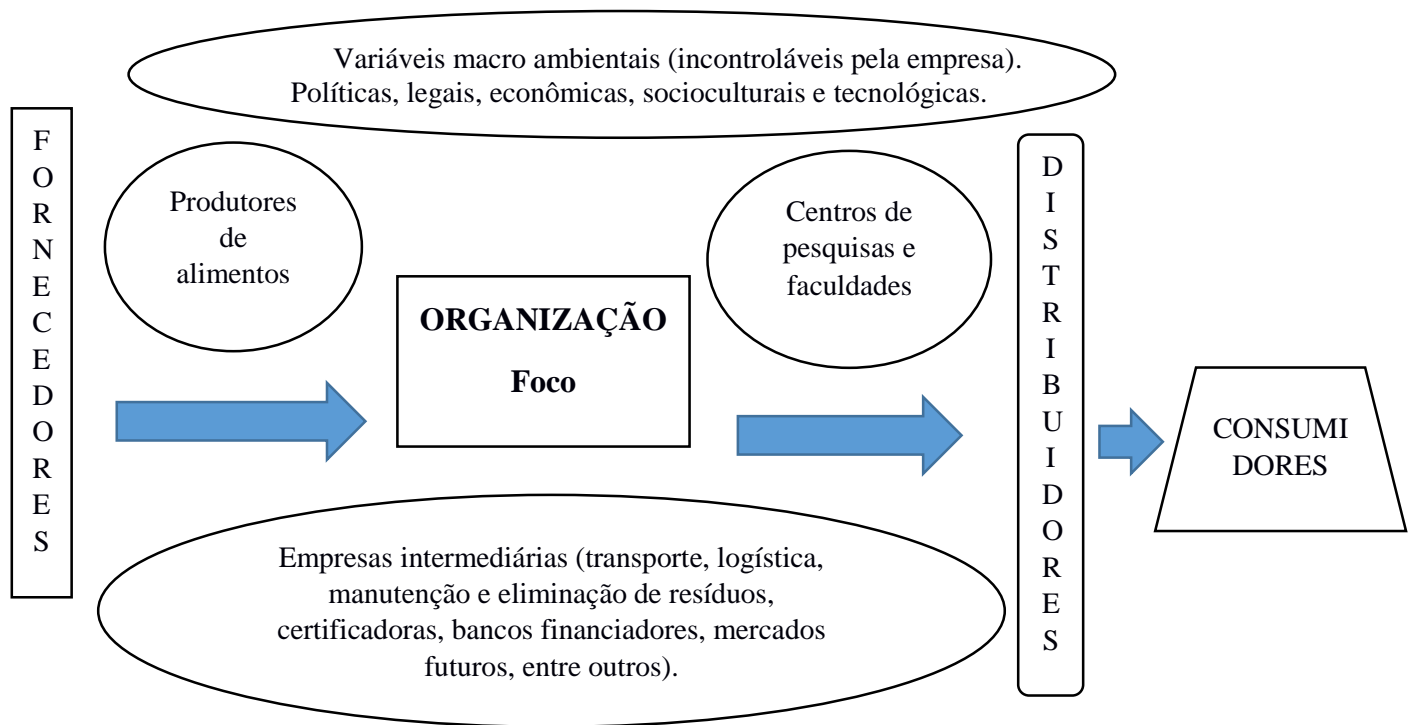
Variáveis macro ambientais (incontroláveis pela empresa). Políticas, legais, econômicas, socioculturais e tecnológicas.

F O R N E C E D O R E S

Produtores de alimentos

ORGANIZAÇÃO

Foco

Centros de pesquisas e faculdades

D I S T R I B U I D O R E S

CONSUMI DORES

Empresas intermediárias (transporte, logística, manutenção e eliminação de resíduos, certificadoras, bancos financiadores, mercados futuros, entre outros).